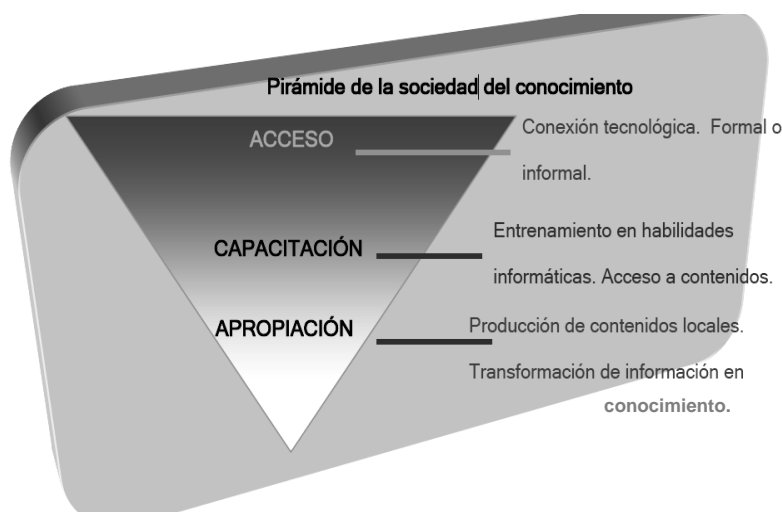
Pirámide de la sociedad del conocimiento

ACCESO

Conexión tecnológica. Formal o informal.

CAPACITACIÓN

Entrenamiento en habilidades informáticas. Acceso a contenidos.

APROPIACIÓN

Producción de contenidos locales. Transformación de información en conocimiento.